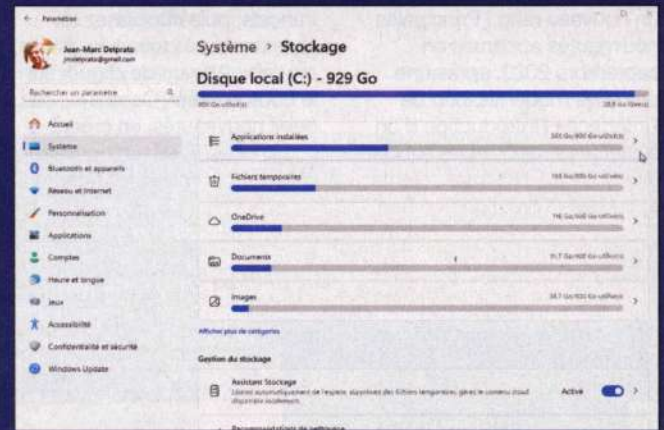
← Paramètres

Jean-Marc Delprato
jmdelprato@gmail.com

Rechercher un paramètre

Accueil
Système
Bluetooth et appareils
Réseau et Internet
Personnalisation
Applications
Comptes
Heure et langue
Jeux
Accessibilité
Confidentialité et sécurité
Windows Update

Système › Stockage

Disque local (C:) - 929 Go

900 Go utilisé(s) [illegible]

Applications installées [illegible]

Fichiers temporaires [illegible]

OneDrive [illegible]

Documents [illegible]

Images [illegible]

Afficher plus de catégories

Gestion du stockage

Assistant Stockage
Libérez automatiquement de l'espace, supprimez des fichiers temporaires, gérez le contenu cloud disponible localement.
Activé

Recommandations de nettoyage